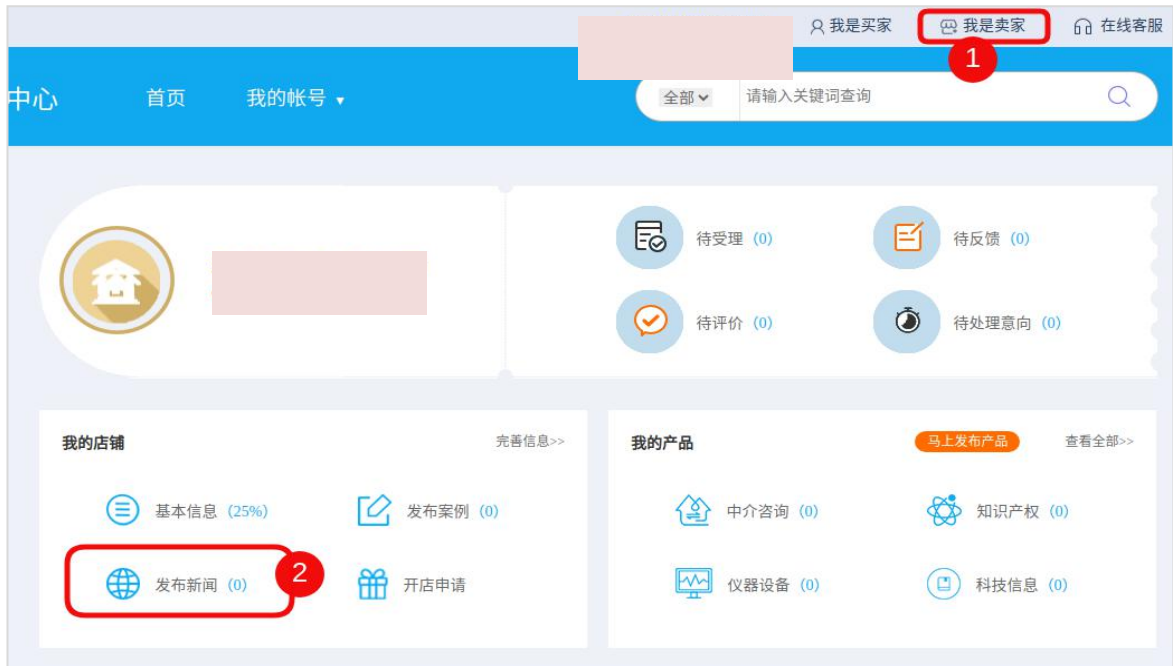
我是买家 我是卖家 在线客服

1

中心 首页 我的帐号

全部 请输入关键词查询

待受理 (0) 待反馈 (0)

待评价 (0) 待处理意向 (0)

我的店铺 完善信息>>

基本信息 (25%) 发布案例 (0)

发布新闻 (0) 开店申请

2

我的产品 马上发布产品 查看全部>>

中介咨询 (0) 知识产权 (0)

仪器设备 (0) 科技信息 (0)